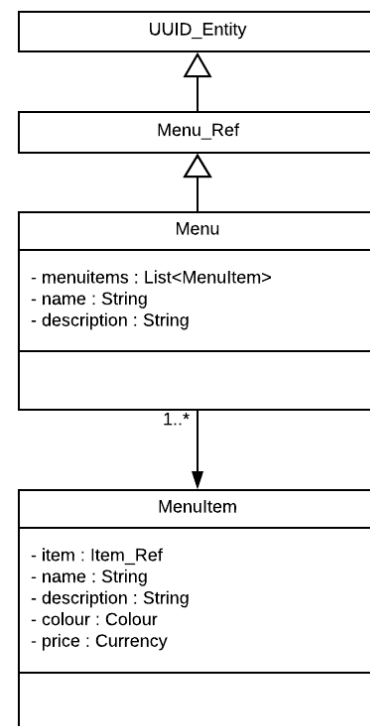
UUID_Entity

Menu_Ref

Menu

- menuitems : List<MenuItem>
- name : String
- description : String

1..*

MenuItem

- item : Item_Ref
- name : String
- description : String
- colour : Colour
- price : Currency